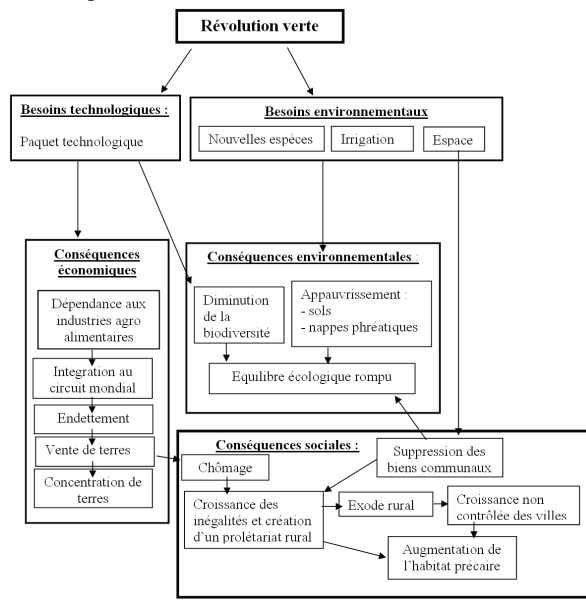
Révolution verte

Besoins technologiques :

Paquet technologique

Besoins environnementaux

Nouvelles espèces

Irrigation

Espace

Conséquences économiques

Dépendance aux industries agro alimentaires

Integration au circuit mondial

Endettement

Vente de terres

Concentration de terres

Conséquences environnementales :

Diminution de la biodiversité

Appauvrissement :
- sols
- nappes phréatiques

Equilibre écologique rompu

Conséquences sociales :

Suppression des biens communaux

Chômage

Croissance des inégalités et création d'un prolétariat rural

Exode rural

Croissance non contrôlée des villes

Augmentation de l'habitat précaire